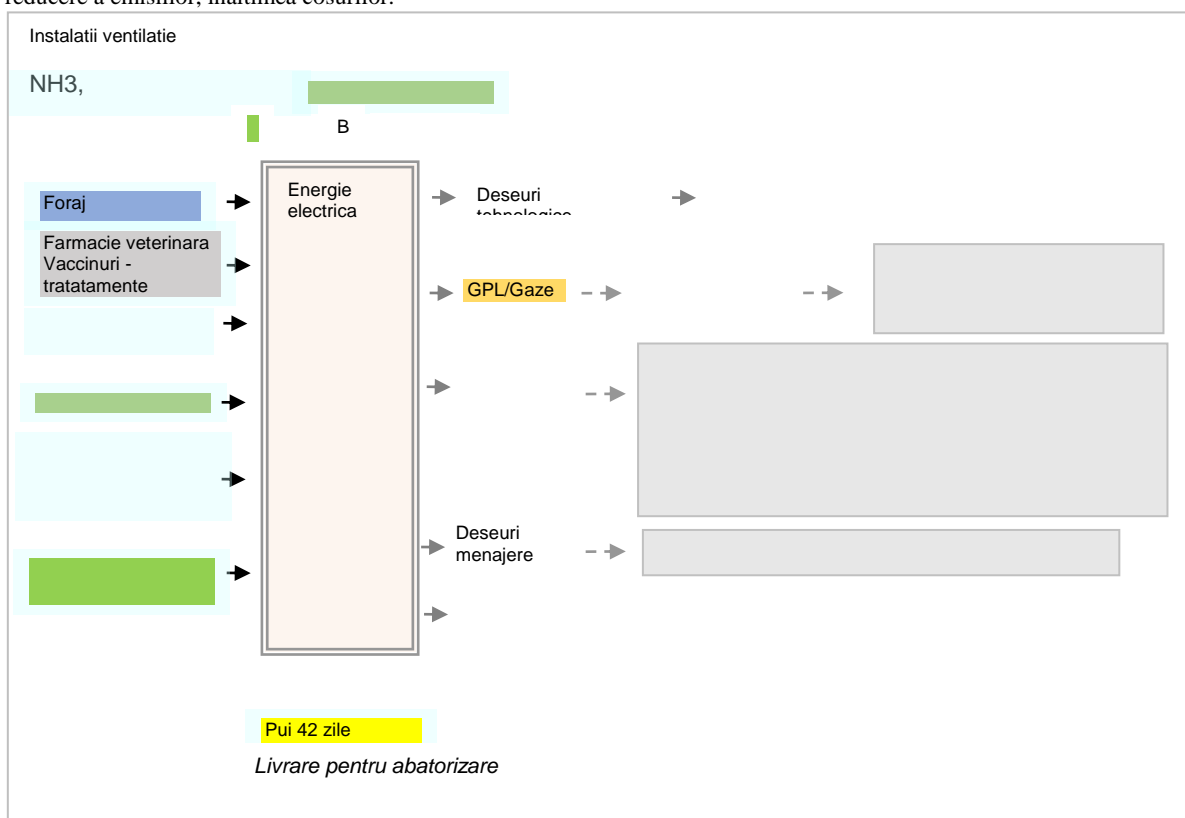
reducere a emisiilor, inaltimea cosurilor.

Instalatii ventilatie

NH3,

B

Foraj

Farmacie veterinara Vaccinuri - tratatamente

Energie electrica

Deseuri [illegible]

GPL/Gaze

Deseuri menajere

Pui 42 zile

Livrare pentru abatorizare